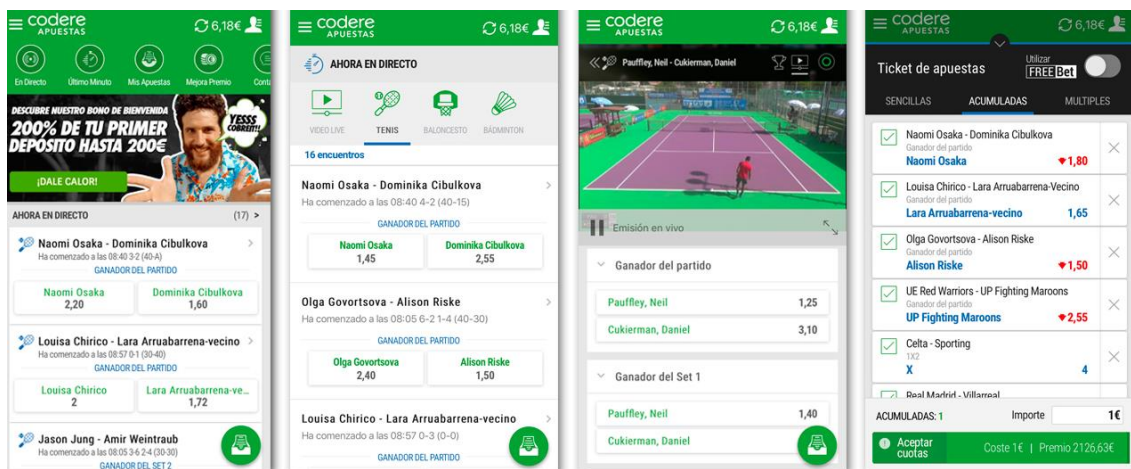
codere APUESTAS 6,18€

En Directo Último Minuto Mis Apuestas Mejora Premio Conta

DESCUBRE NUESTRO BONO DE BIENVENIDA
200% DE TU PRIMER DEPÓSITO HASTA 200€
YESSS COBREEE!!
¡DALE CALOR!

AHORA EN DIRECTO (17) >

Naomi Osaka - Dominika Cibulkova
Ha comenzado a las 08:40 3-2 (40-A)
GANADOR DEL PARTIDO
Naomi Osaka 2,20
Dominika Cibulkova 1,60

Louisa Chirico - Lara Arruabarrena-vecino
Ha comenzado a las 08:57 0-1 (30-40)
GANADOR DEL PARTIDO
Louisa Chirico 2
Lara Arruabarrena-ve... 1,72

Jason Jung - Amir Weintraub
Ha comenzado a las 08:40 5-2 2-4 (30-30)
GANADOR DEL SET 2

codere APUESTAS 6,18€

AHORA EN DIRECTO

VIDEO LIVE TENIS BALONCESTO BÁDMINTON

16 encuentros

Naomi Osaka - Dominika Cibulkova
Ha comenzado a las 08:40 4-2 (40-15)
GANADOR DEL PARTIDO
Naomi Osaka 1,45
Dominika Cibulkova 2,55

Olga Govortsova - Alison Riske
Ha comenzado a las 08:05 6-2 1-4 (40-30)
GANADOR DEL PARTIDO
Olga Govortsova 2,40
Alison Riske 1,50

Louisa Chirico - Lara Arruabarrena-vecino
Ha comenzado a las 08:57 0-3 (0-0)
GANADOR DEL PARTIDO

codere APUESTAS 6,18€

Pauffley, Neil - Cukierman, Daniel

Emisión en vivo

Ganador del partido
Pauffley, Neil 1,25
Cukierman, Daniel 3,10

Ganador del Set 1
Pauffley, Neil 1,40
Cukierman, Daniel

codere APUESTAS 6,18€

Ticket de apuestas
Utilizar FREE Bet

SENCILLAS ACUMULADAS MULTIPLES

Naomi Osaka - Dominika Cibulkova
Ganador del partido
Naomi Osaka 1,80

Louisa Chirico - Lara Arruabarrena-Vecino
Ganador del partido
Lara Arruabarrena-vecino 1,65

Olga Govortsova - Alison Riske
Ganador del partido
Alison Riske 1,50

UE Red Warriors - UP Fighting Maroons
Ganador del partido
UP Fighting Maroons 2,55

Celta - Sporting
1X2
X 4

Real Madrid - Villarreal

ACUMULADAS: 1 Importe 1€

Aceptar cuotas Coste 1€ | Premio 2126,63€